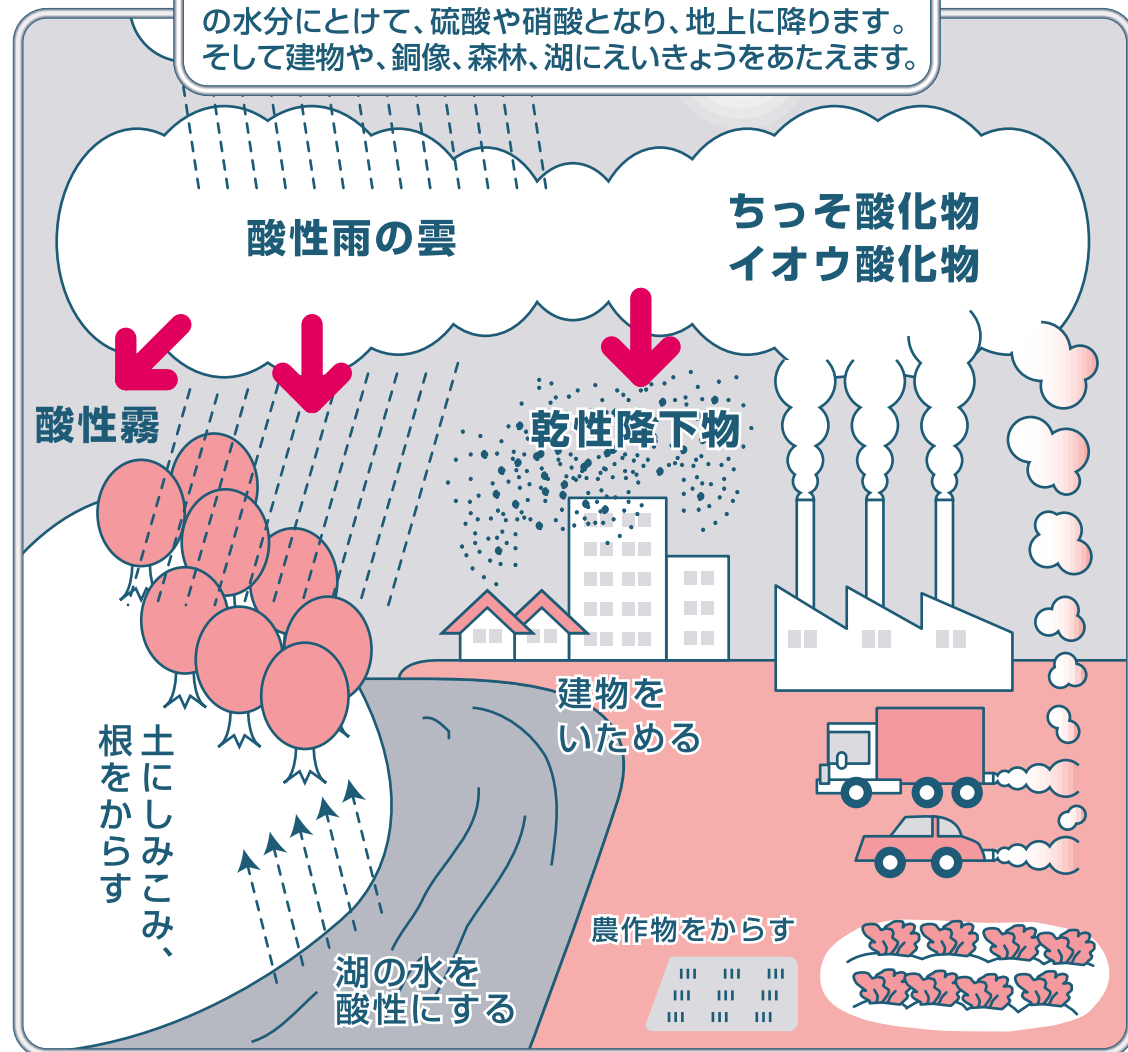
の水分にとけて、硫酸や硝酸となり、地上に降ります。そして建物や、銅像、森林、湖にえいきょうをあたえます。

酸性雨の雲

ちっそ酸化物
イオウ酸化物

酸性霧

乾性降下物

土にしみこみ、根をからす

建物をいためる

湖の水を酸性にする

農作物をからす